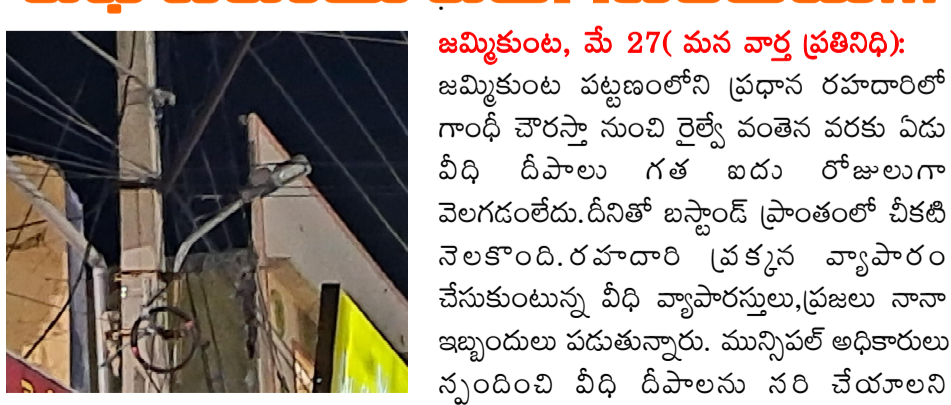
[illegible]

జమ్మికుంట, మే 27( మన వార్త ప్రతినిధి):

జమ్మికుంట పట్టణంలోని ప్రధాన రహదారిలో గాంధీ చౌరస్తా నుంచి రైల్వే వంతెన వరకు ఏడు వీధి దీపాలు గత ఐదు రోజులుగా వెలగడంలేదు.దీనితో బస్టాండ్ ప్రాంతంలో చీకటి నెలకొంది.రహదారి ప్రక్కన వ్యాపారం చేసుకుంటున్న వీధి వ్యాపారస్తులు,ప్రజలు నానా ఇబ్బందులు పడుతున్నారు. మున్సిపల్ అధికారులు స్పందించి వీధి దీపాలను సరి చేయాలని